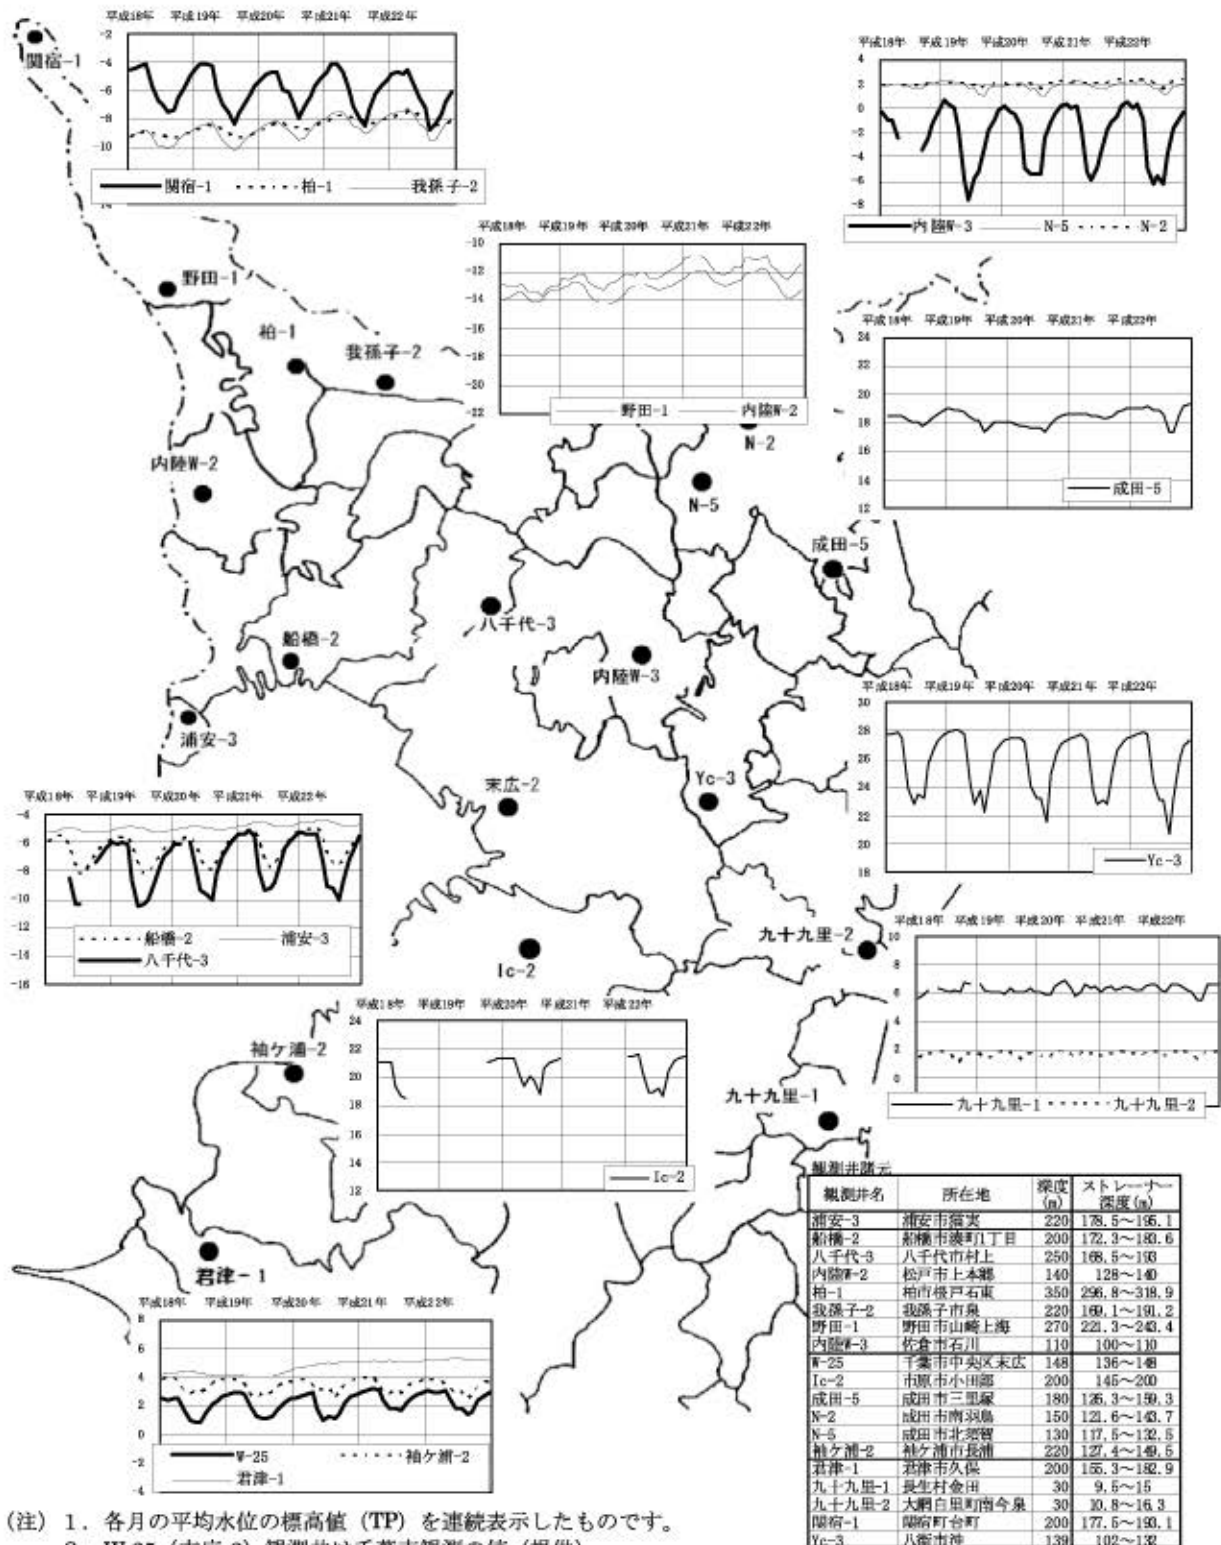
関宿-1

平成18年 平成19年 平成20年 平成21年 平成22年
-2
-4
-6
-8
-10
関宿-1 柏-1 我孫子-2

平成18年 平成19年 平成20年 平成21年 平成22年
4
2
0
-2
-4
-6
-8
内陸W-3 N-5 N-2

平成18年 平成19年 平成20年 平成21年 平成22年
-10
-12
-14
-16
-18
-20
-22
野田-1 内陸W-2

野田-1
柏-1
我孫子-2
内陸W-2
N-2
N-5

平成18年 平成19年 平成20年 平成21年 平成22年
24
22
20
18
16
14
12
成田-5

成田-5
八千代-3
船橋-2
内陸W-3
浦安-3

平成18年 平成19年 平成20年 平成21年 平成22年
30
28
26
24
22
20
18
Yc-3

末広-2
Yc-3

平成18年 平成19年 平成20年 平成21年 平成22年
-4
-6
-8
-10
-12
-14
-16
船橋-2 浦安-3
八千代-3

九十九里-2

平成18年 平成19年 平成20年 平成21年 平成22年
10
8
6
4
2
0
九十九里-1 九十九里-2

Ic-2

平成18年 平成19年 平成20年 平成21年 平成22年
24
22
20
18
16
14
12
Ic-2

袖ケ浦-2
九十九里-1
君津-1

観測井諸元

| 観測井名 | 所在地 | 深度(m) | ストレーナー深度(m) |
|---|---|---|---|
| 浦安-3 | 浦安市猫実 | 220 | 178.5～195.1 |
| 船橋-2 | 船橋市湊町1丁目 | 200 | 172.3～183.6 |
| 八千代-3 | 八千代市村上 | 250 | 168.5～193 |
| 内陸W-2 | 松戸市上本郷 | 140 | 128～140 |
| 柏-1 | 柏市根戸石東 | 350 | 296.8～318.9 |
| 我孫子-2 | 我孫子市泉 | 220 | 169.1～191.2 |
| 野田-1 | 野田市山崎上海 | 270 | 221.3～243.4 |
| 内陸W-3 | 佐倉市石川 | 110 | 100～110 |
| W-25 | 千葉市中央区末広 | 148 | 136～148 |
| Ic-2 | 市原市小田部 | 200 | 145～200 |
| 成田-5 | 成田市三里塚 | 180 | 126.3～159.3 |
| N-2 | 成田市南羽鳥 | 150 | 121.6～143.7 |
| N-5 | 成田市北須賀 | 130 | 117.5～132.5 |
| 袖ケ浦-2 | 袖ケ浦市長浦 | 220 | 127.4～149.5 |
| 君津-1 | 君津市久保 | 200 | 155.3～182.9 |
| 九十九里-1 | 長生村金田 | 30 | 9.5～15 |
| 九十九里-2 | 大網白里町南今泉 | 30 | 10.8～16.3 |
| 関宿-1 | 関宿町台町 | 200 | 177.5～193.1 |
| Yc-3 | 八街市沖 | 139 | 102～132 |

平成18年 平成19年 平成20年 平成21年 平成22年
8
6
4
2
0
-2
-4
W-25 袖ケ浦-2
君津-1

(注) 1. 各月の平均水位の標高値 (TP) を連続表示したものです。
2. W-25 (末広-2) 観測井は千葉市観測の値 (提供)